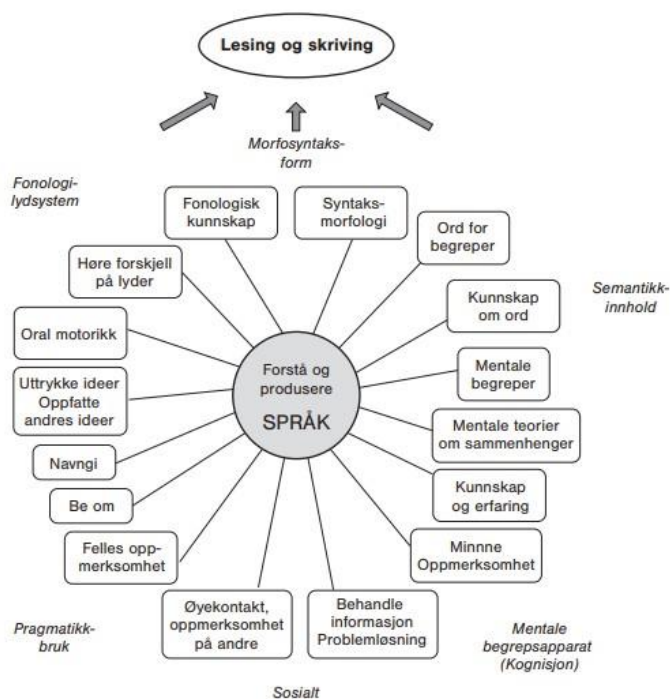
Lesing og skriving

Morfosyntaks-form

Fonologi-lydsystem

Fonologisk kunnskap

Syntaks-morfologi

Ord for begreper

Semantikk-innhold

Høre forskjell på lyder

Kunnskap om ord

Oral motorikk

Forstå og produsere

SPRÅK

Mentale begreper

Uttrykke ideer
Oppfatte andres ideer

Mentale teorier om sammenhenger

Navngi

Kunnskap og erfaring

Be om

Minnne
Oppmerksomhet

Felles oppmerksomhet

Øyekontakt, oppmerksomhet på andre

Behandle informasjon
Problemløsning

Pragmatikk-bruk

Mentale begrepsapparat (Kognisjon)

Sosialt